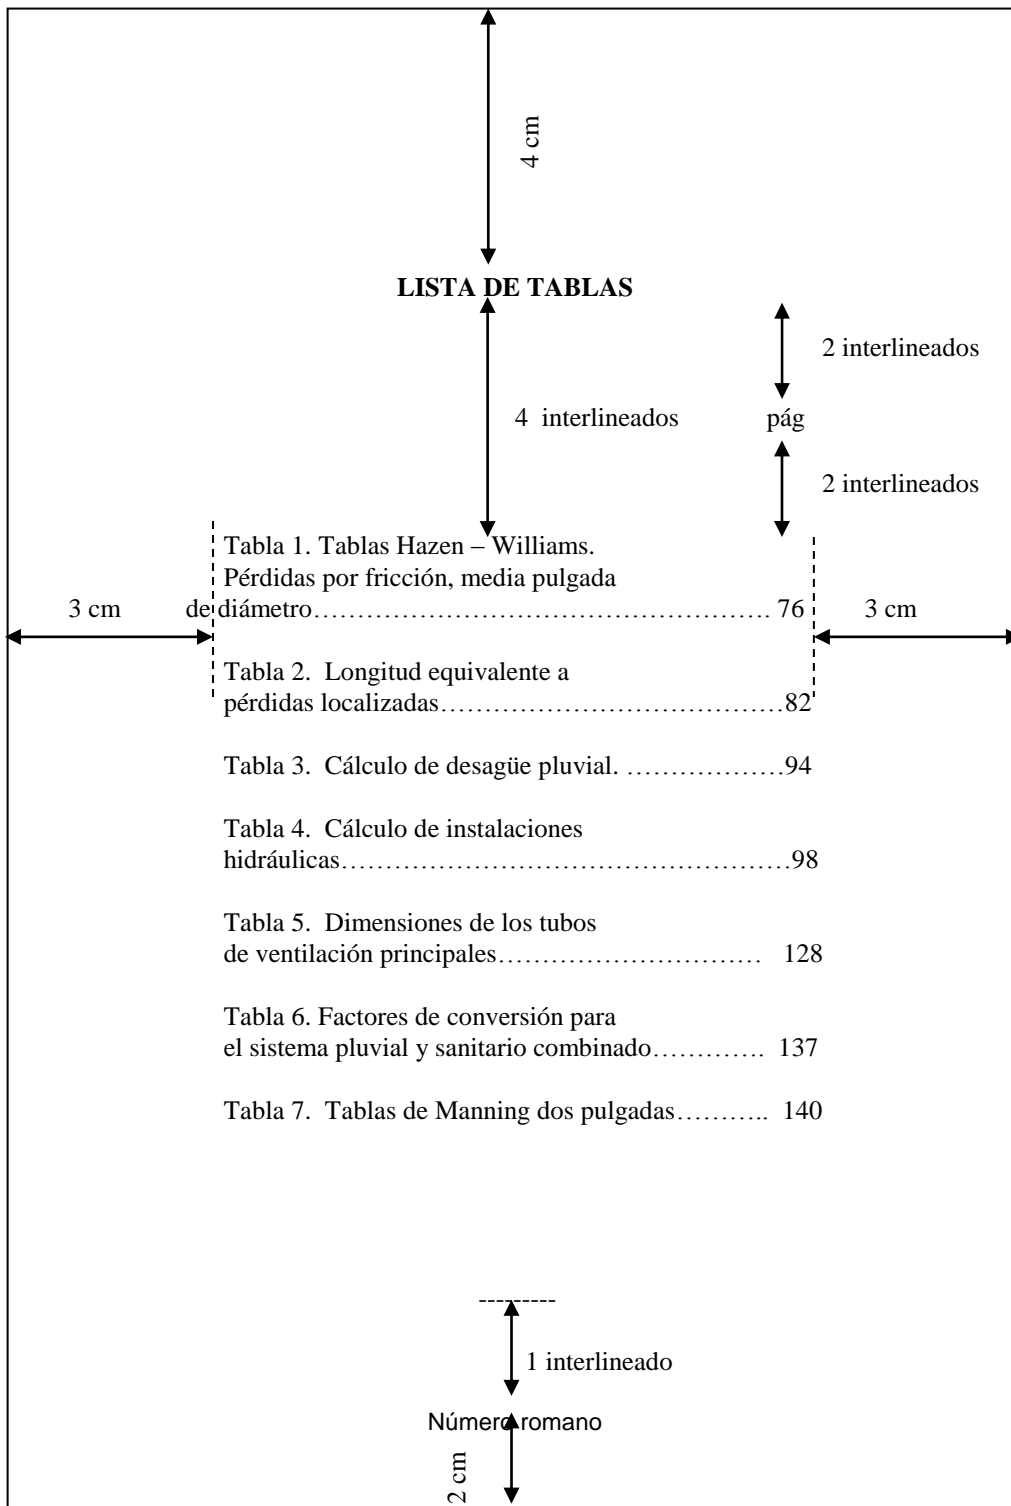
4 cm

LISTA DE TABLAS

2 interlineados

4 interlineados

pág

2 interlineados

3 cm

Tabla 1. Tablas Hazen – Williams. Pérdidas por fricción, media pulgada de diámetro…………………………………………… 76

3 cm

Tabla 2. Longitud equivalente a pérdidas localizadas…………………………………82

Tabla 3. Cálculo de desagüe pluvial. ………………94

Tabla 4. Cálculo de instalaciones hidráulicas………………………………………………98

Tabla 5. Dimensiones de los tubos de ventilación principales………………………… 128

Tabla 6. Factores de conversión para el sistema pluvial y sanitario combinado…………. 137

Tabla 7. Tablas de Manning dos pulgadas……….. 140

1 interlineado

Número romano

2 cm